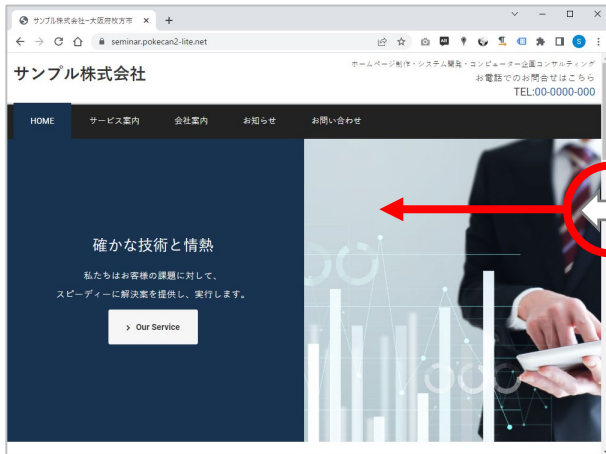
サンプル株式会社－大阪府枚方市 ×
+

seminar.pokecan2-lite.net

S

サンプル株式会社

ホームページ制作・システム開発・コンピューター企画コンサルティング
お電話でのお問合せはこちら
TEL:00-0000-000

HOME
サービス案内
会社案内
お知らせ
お問い合わせ

確かな技術と情熱

私たちはお客様の課題に対して、
スピーディーに解決案を提供し、実行します。

› Our Service